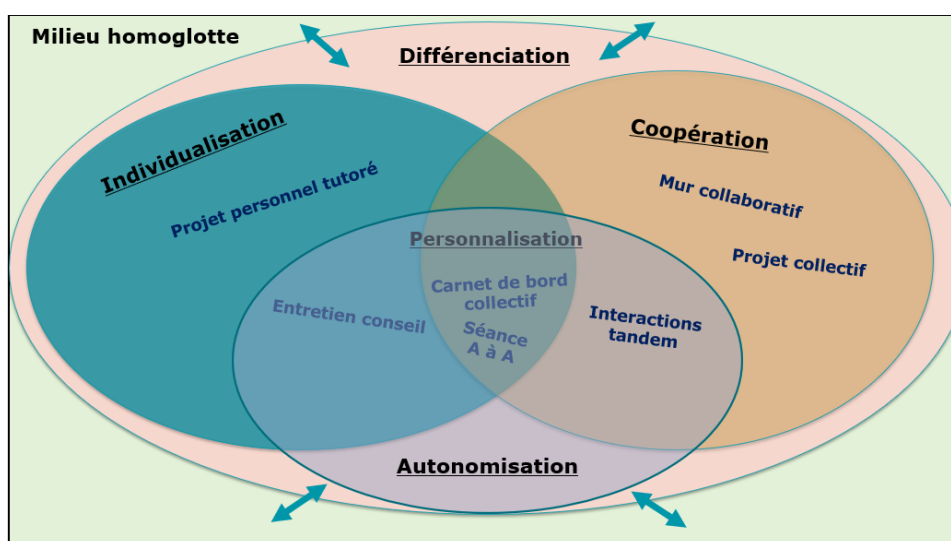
Milieu homoglotte

Différenciation

Individualisation

Projet personnel tutoré

Coopération

Mur collaboratif

Projet collectif

Personnalisation

Carnet de bord collectif

Séance A à A

Entretien conseil

Interactions tandem

Autonomisation